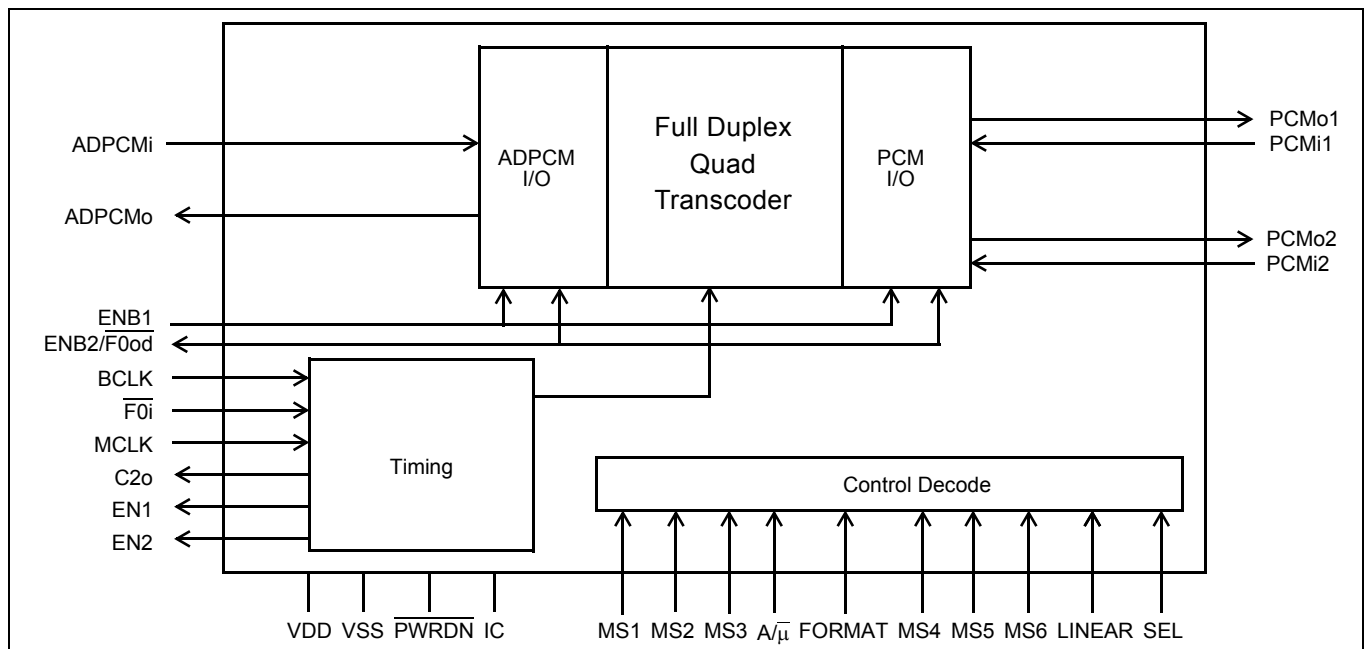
Full Duplex Quad Transcoder

ADPCM I/O

PCM I/O

ADPCMi

ADPCMo

PCMo1

PCMi1

PCMo2

PCMi2

ENB1

ENB2/$\overline{F0od}$

BCLK

$\overline{F0i}$

MCLK

C2o

EN1

EN2

Timing

Control Decode

VDD VSS $\overline{PWRDN}$ IC

MS1 MS2 MS3 A/$\overline{\mu}$ FORMAT MS4 MS5 MS6 LINEAR SEL